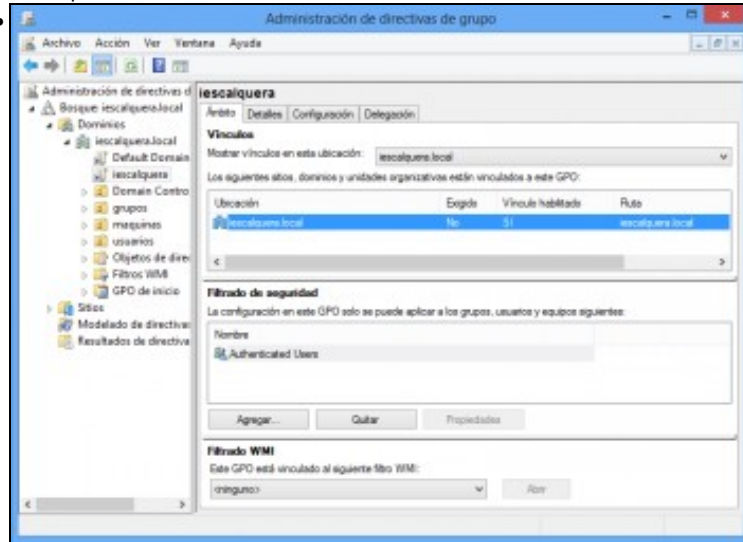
Administración de directivas de grupo

Archivo Acción Ver Ventana Ayuda

Administración de directivas d
Bosque iescalquera.local
Dominios
iescalquera.local
Default Domain
iescalquera
Domain Contro
grupos
maquinas
usuarios
Objetos de direc
Filtros WMI
GPO de inicio
Sitios
Modelado de directivas
Resultados de directiva

iescalquera

Ámbito Detalles Configuración Delegación

Vínculos

Mostrar vínculos en esta ubicación: iescalquera.local

Los siguientes sitios, dominios y unidades organizativas están vinculados a este GPO:

| Ubicación | Exigido | Vínculo habilitado | Ruta |
|---|---|---|---|
| iescalquera.local | No | Sí | iescalquera.local |

Filtrado de seguridad

La configuración en este GPO solo se puede aplicar a los grupos, usuarios y equipos siguientes:

| Nombre |
|---|
| Authenticated Users |

Agregar... Quitar Propiedades

Filtrado WMI

Este GPO está vinculado al siguiente filtro WMI:

<ninguno> Abrir